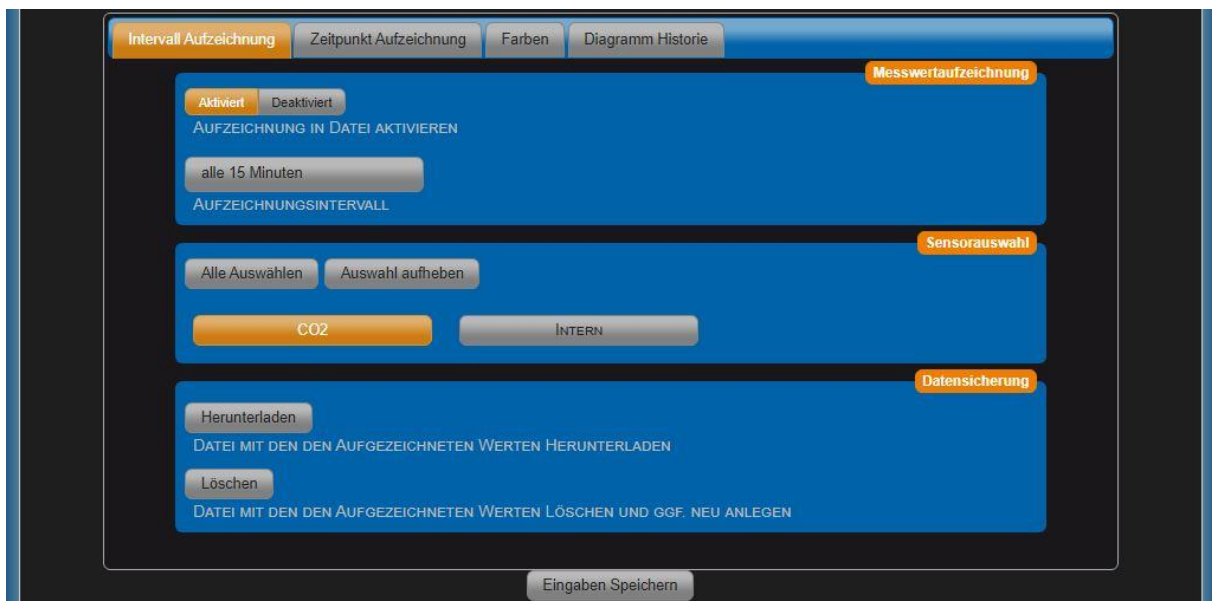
Intervall Aufzeichnung | Zeitpunkt Aufzeichnung | Farben | Diagramm Historie

Messwertaufzeichnung

Aktiviert Deaktiviert

Aufzeichnung in Datei aktivieren

alle 15 Minuten

Aufzeichnungsintervall

Sensorauswahl

Alle Auswählen Auswahl aufheben

CO2 Intern

Datensicherung

Herunterladen

Datei mit den den Aufgezeichneten Werten Herunterladen

Löschen

Datei mit den den Aufgezeichneten Werten Löschen und ggf. neu anlegen

Eingaben Speichern